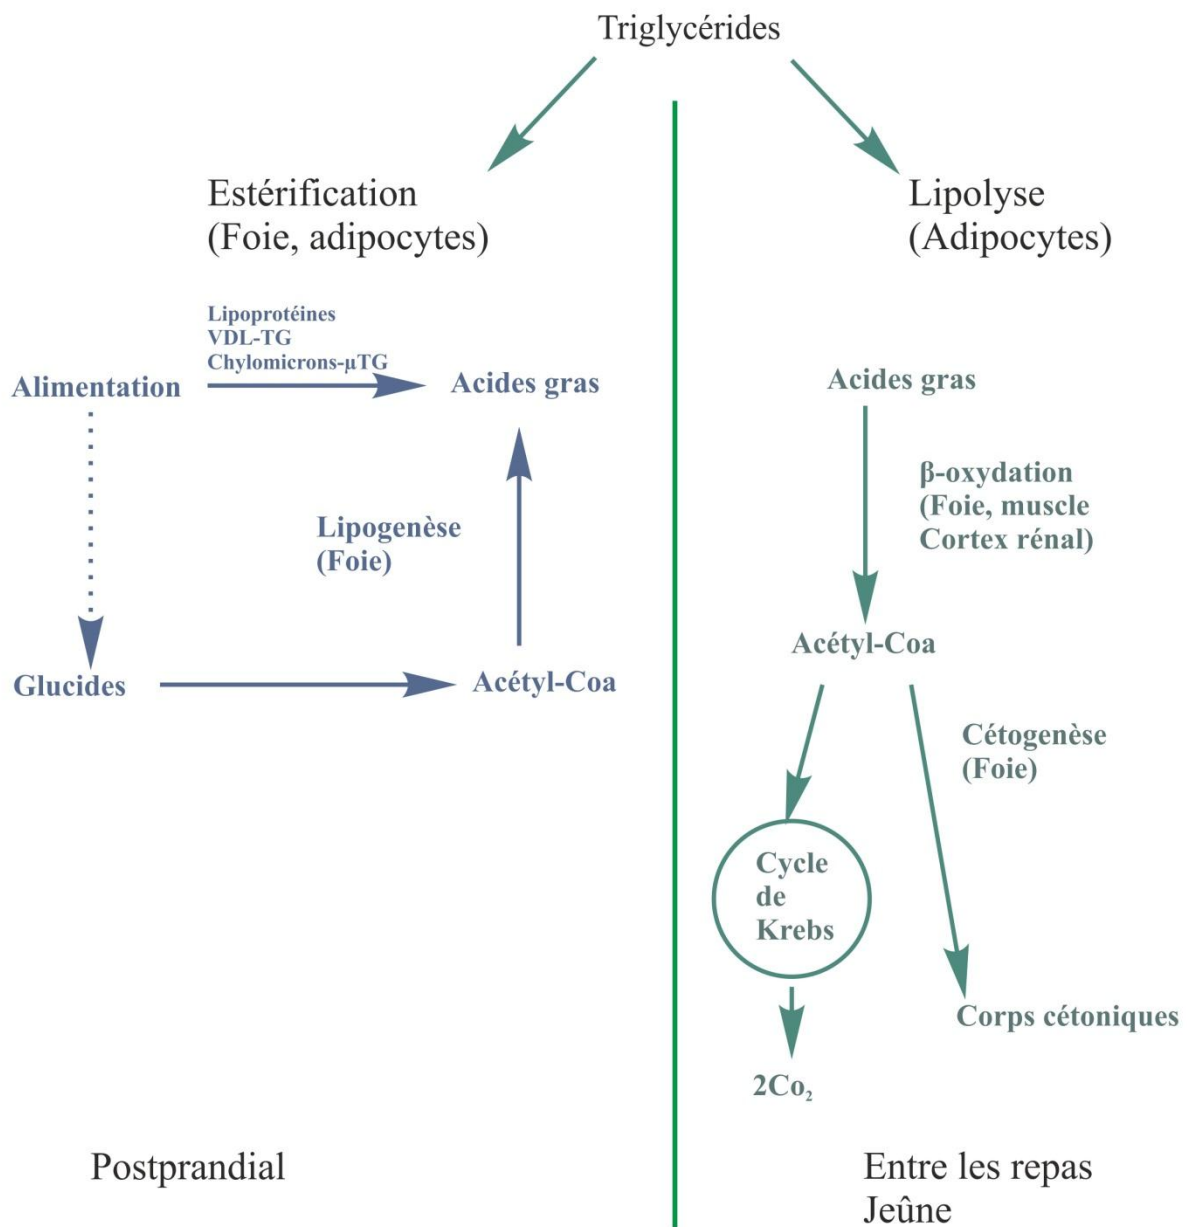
Triglycérides

Estérification
(Foie, adipocytes)

Lipoprotéines
VDL-TG
Chylomicrons-µTG

Alimentation

Acides gras

Lipogenèse
(Foie)

Glucides

Acétyl-Coa

Postprandial

Lipolyse
(Adipocytes)

Acides gras

β-oxydation
(Foie, muscle
Cortex rénal)

Acétyl-Coa

Cétogenèse
(Foie)

Cycle
de
Krebs

$2Co_2$

Corps cétoniques

Entre les repas
Jeûne